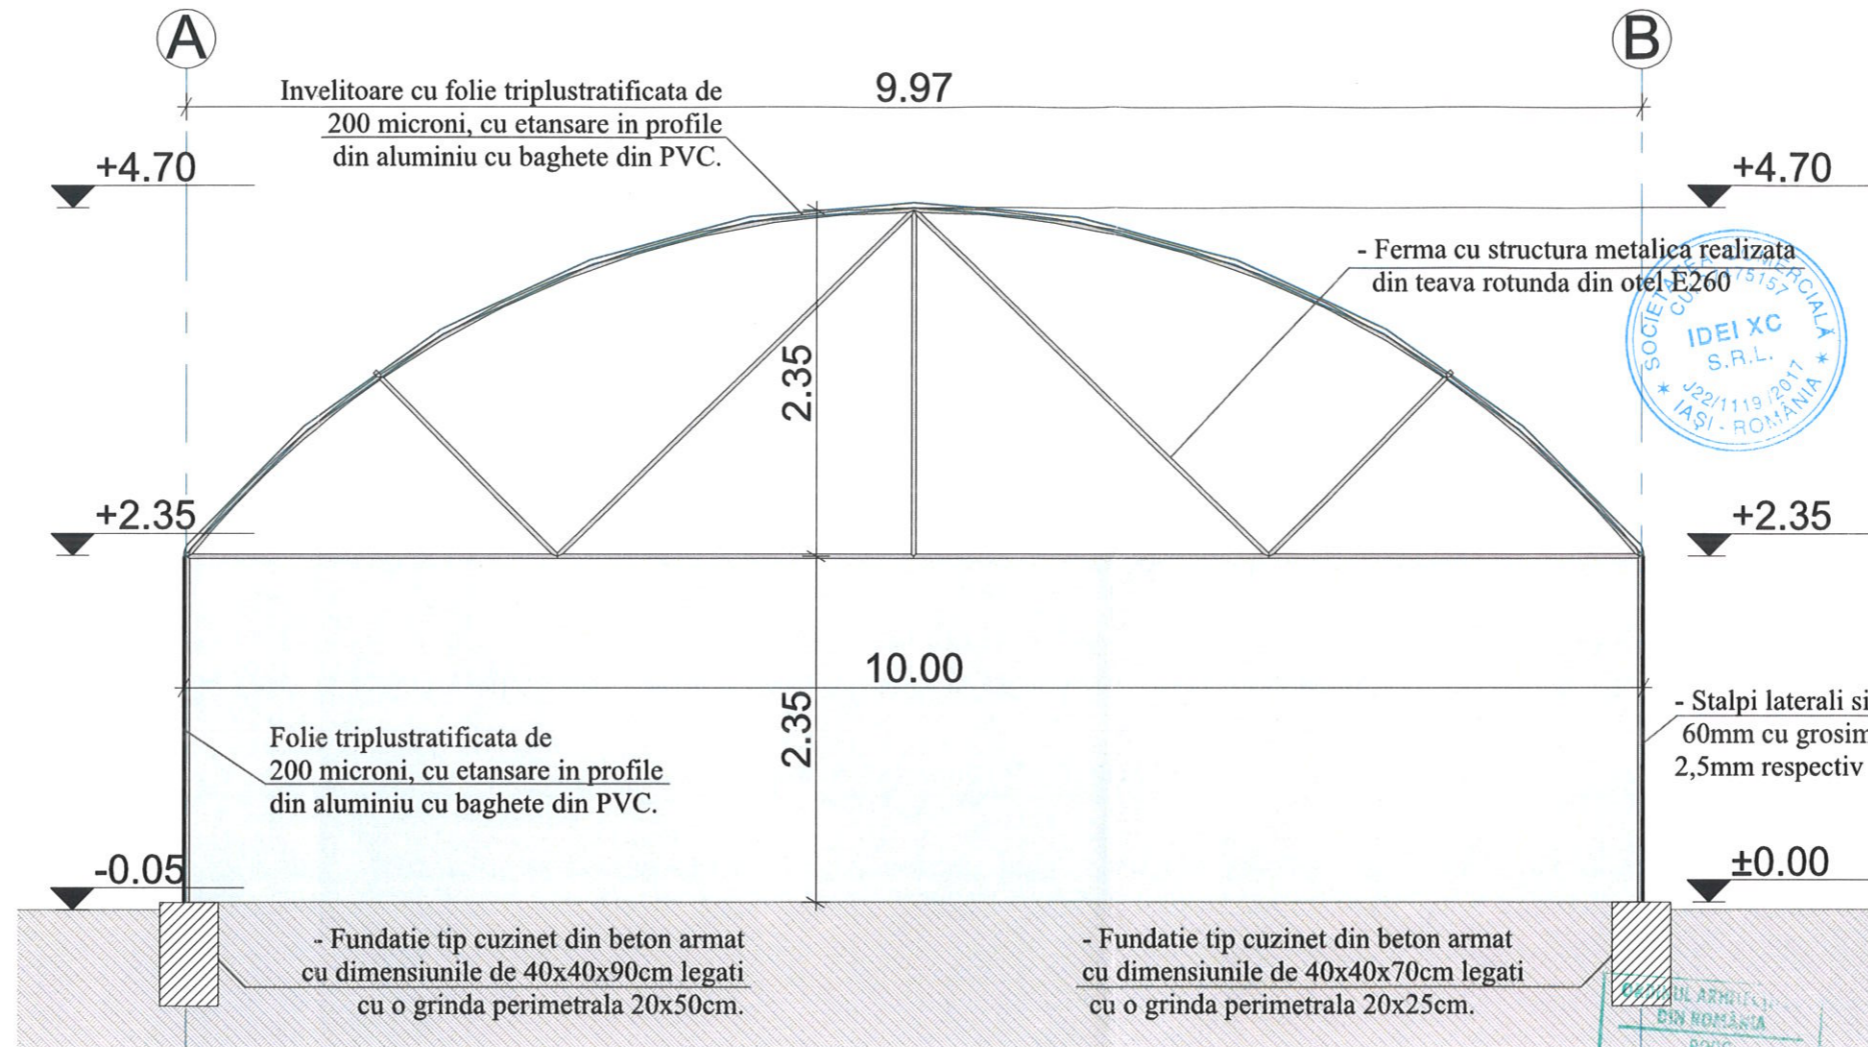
A

B

9.97

Invelitoare cu folie triplustratificata de 200 microni, cu etansare in profile din aluminiu cu baghete din PVC.

+4.70

+4.70

- Ferma cu structura metalica realizata din teava rotunda din otel E260

SOCIETATEA COMERCIALĂ CUI 37575157 IDEI XC S.R.L. J22/1119/2017 IAŞI - ROMÂNIA

2.35

+2.35

+2.35

10.00

- Stalpi laterali si 60mm cu grosim 2,5mm respectiv

2.35

Folie triplustratificata de 200 microni, cu etansare in profile din aluminiu cu baghete din PVC.

-0.05

±0.00

- Fundatie tip cuzinet din beton armat cu dimensiunile de 40x40x90cm legati cu o grinda perimetrala 20x50cm.

- Fundatie tip cuzinet din beton armat cu dimensiunile de 40x40x70cm legati cu o grinda perimetrala 20x25cm.

ORDINUL ARHITE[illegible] DIN ROMÂNIA